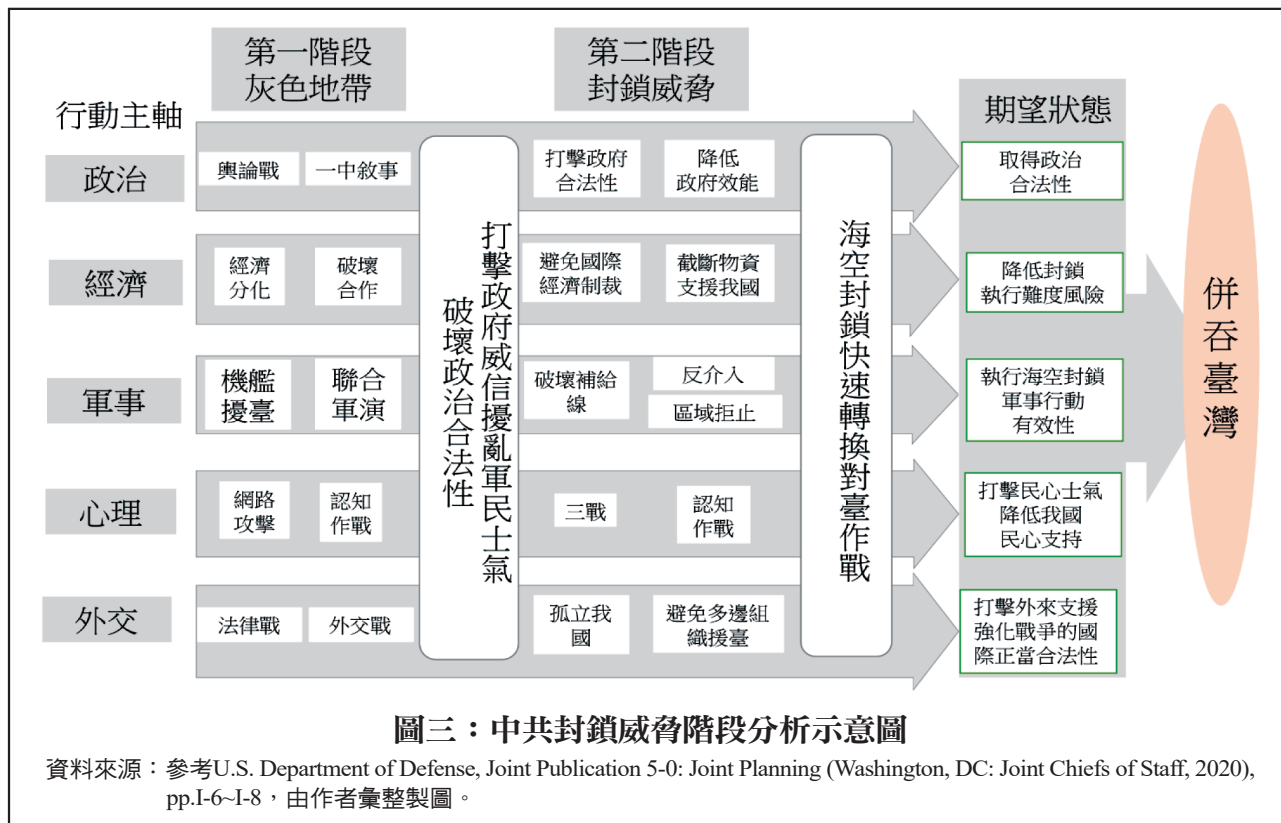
第一階段
灰色地帶

第二階段
封鎖威脅

期望狀態

行動主軸

政治
輿論戰
一中敘事
打擊政府合法性
降低政府效能
取得政治合法性

經濟
經濟分化
破壞合作
避免國際經濟制裁
截斷物資支援我國
降低封鎖執行難度風險

軍事
機艦擾臺
聯合軍演
破壞補給線
反介入
區域拒止
執行海空封鎖軍事行動有效性

心理
網路攻擊
認知作戰
三戰
認知作戰
打擊民心士氣降低我國民心支持

外交
法律戰
外交戰
孤立我國
避免多邊組織援臺
打擊外來支援強化戰爭的國際正當合法性

打擊政府威信擾亂軍民士氣
破壞政治合法性

海空封鎖快速轉換對臺作戰

併吞臺灣

圖三：中共封鎖威脅階段分析示意圖

資料來源：參考U.S. Department of Defense, Joint Publication 5-0: Joint Planning (Washington, DC: Joint Chiefs of Staff, 2020), pp.I-6~I-8，由作者彙整製圖。